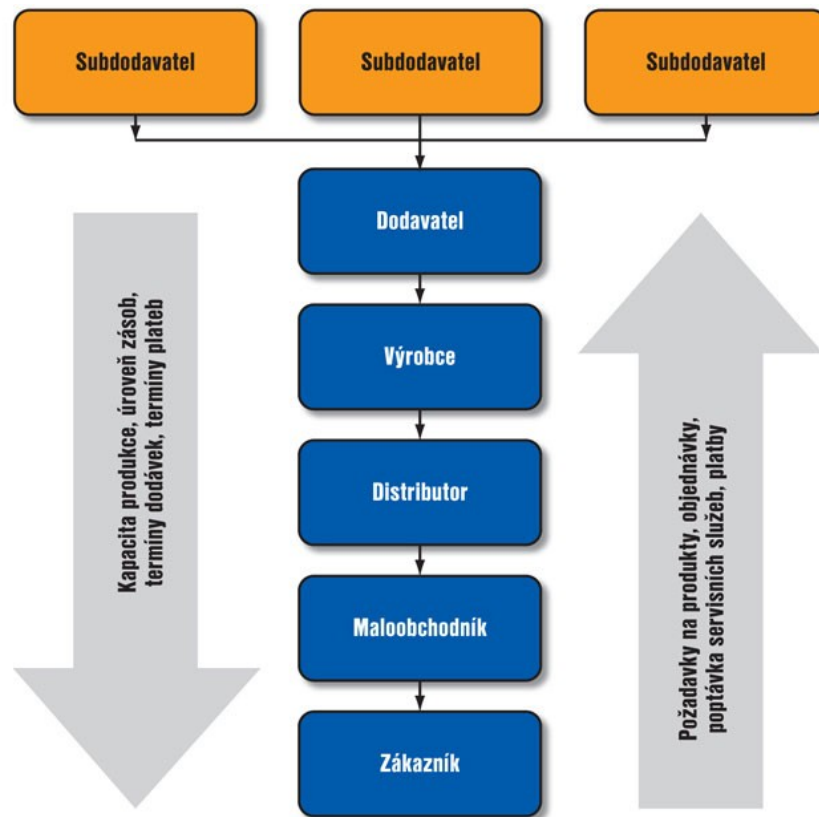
Subdodavatel

Subdodavatel

Subdodavatel

Dodavatel

Výrobce

Distributor

Maloobchodník

Zákazník

Kapacita produkce, úroveň zásob, termíny dodávek, termíny plateb

Požadavky na produkty, objednávky, poptávka servisních služeb, platby